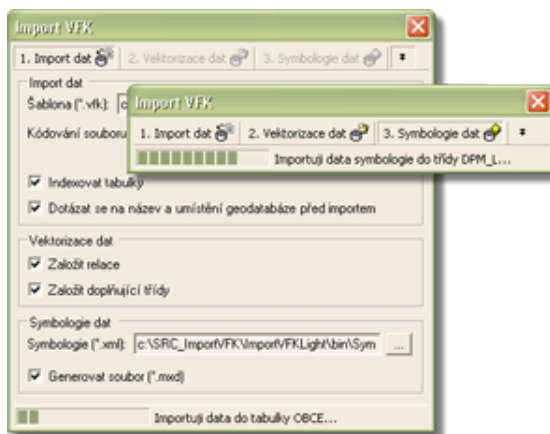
Import VFK

1. Import dat | 2. Vektorizace dat | 3. Symbologie dat

Import dat

Šablona (*.vfk): c

Kódování souboru

Import VFK

1. Import dat | 2. Vektorizace dat | 3. Symbologie dat

Importuji data symbologie do třídy DPM_L...

Indexovat tabulky

Dotázat se na název a umístění geodatabáze před importem

Vektorizace dat

Založit relace

Založit doplňující třídy

Symbologie dat

Symbologie (*.xml): c:\SRC_ImportVFK\ImportVFKLight\bin\Sym ...

Generovat soubor (*.mxd)

Importuji data do tabulky OBCE...